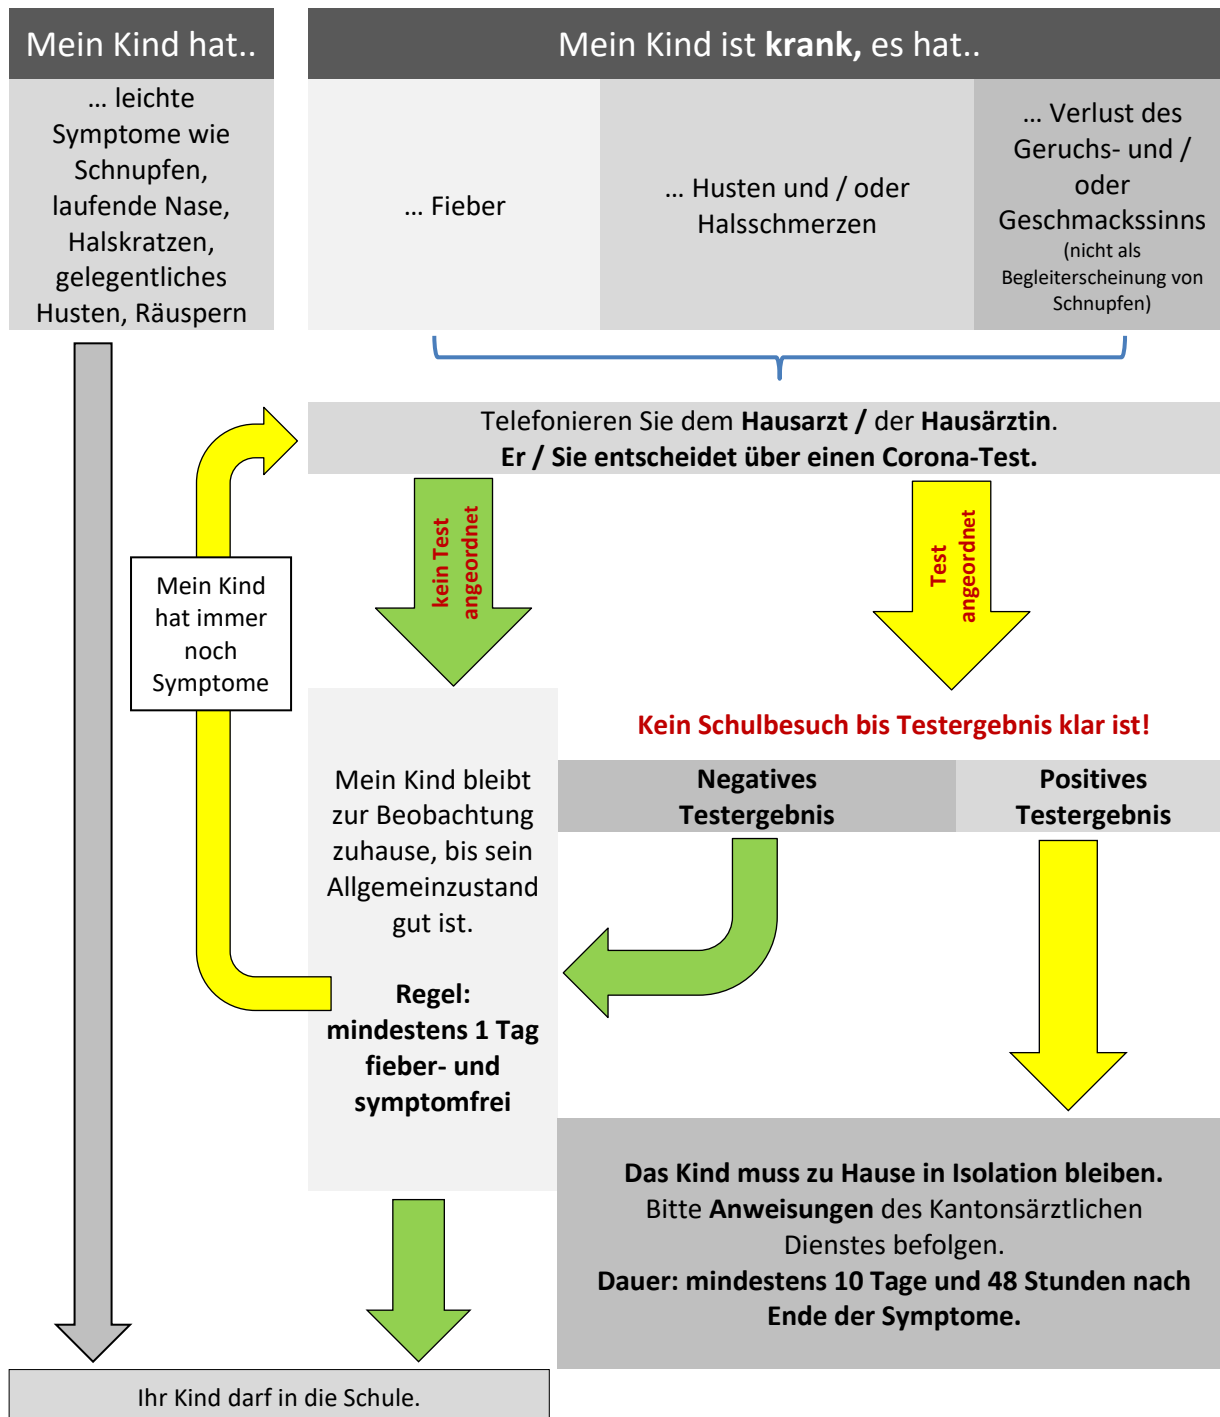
Mein Kind hat..

… leichte Symptome wie Schnupfen, laufende Nase, Halskratzen, gelegentliches Husten, Räuspern

Mein Kind ist **krank**, es hat..

… Fieber

… Husten und / oder Halsschmerzen

… Verlust des Geruchs- und / oder Geschmackssinns (nicht als Begleiterscheinung von Schnupfen)

Telefonieren Sie dem **Hausarzt /** der **Hausärztin**.
**Er / Sie entscheidet über einen Corona-Test.**

kein Test angeordnet

Test angeordnet

Mein Kind hat immer noch Symptome

Kein Schulbesuch bis Testergebnis klar ist!

Negatives Testergebnis

Positives Testergebnis

Mein Kind bleibt zur Beobachtung zuhause, bis sein Allgemeinzustand gut ist.

**Regel: mindestens 1 Tag fieber- und symptomfrei**

**Das Kind muss zu Hause in Isolation bleiben.**
Bitte **Anweisungen** des Kantonsärztlichen Dienstes befolgen.
**Dauer: mindestens 10 Tage und 48 Stunden nach Ende der Symptome.**

Ihr Kind darf in die Schule.